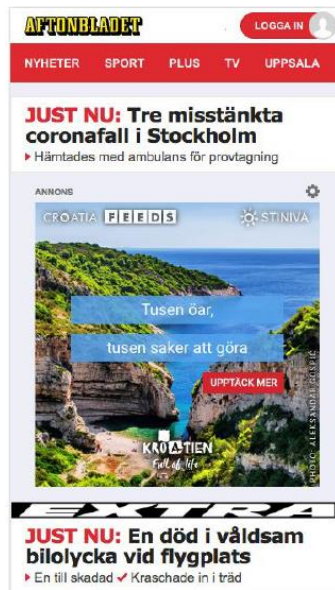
AFTONBLADET

LOGGA IN

NYHETER SPORT PLUS TV UPPSALA

JUST NU: Tre misstänkta coronafall i Stockholm

▸ Hämtades med ambulans för provtagning

ANNONS

CROATIA FEEDS

STINIVA

Tusen öar,

tusen saker att göra

UPPTÄCK MER

KROATIEN

Full of life

PHOTO: ALEKSANDAR GOSPIC

EXTRA

JUST NU: En död i våldsam bilolycka vid flygplats

▸ En till skadad ✔ Kraschade in i träd